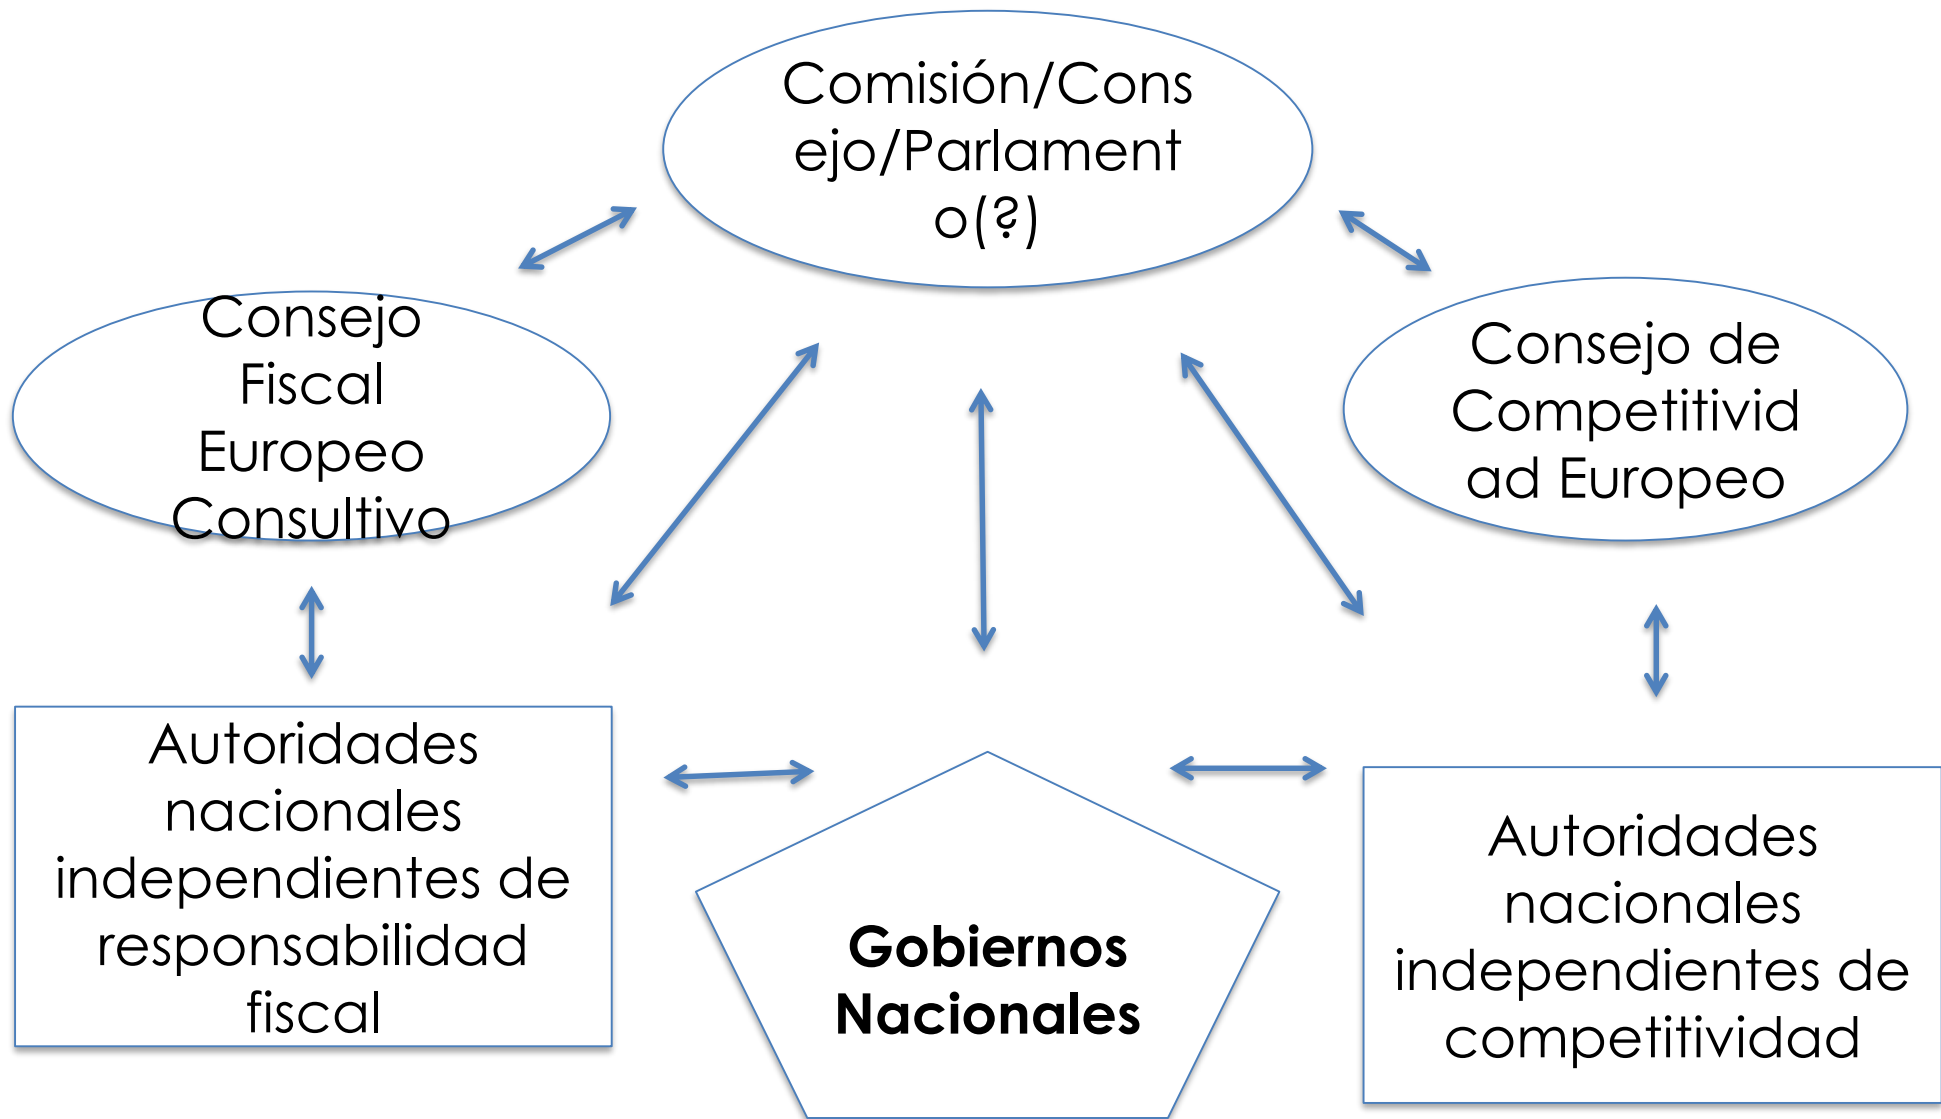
Comisión/Consejo/Parlamento(?)

Consejo Fiscal Europeo Consultivo

Consejo de Competitividad Europeo

Autoridades nacionales independientes de responsabilidad fiscal

Gobiernos Nacionales

Autoridades nacionales independientes de competitividad